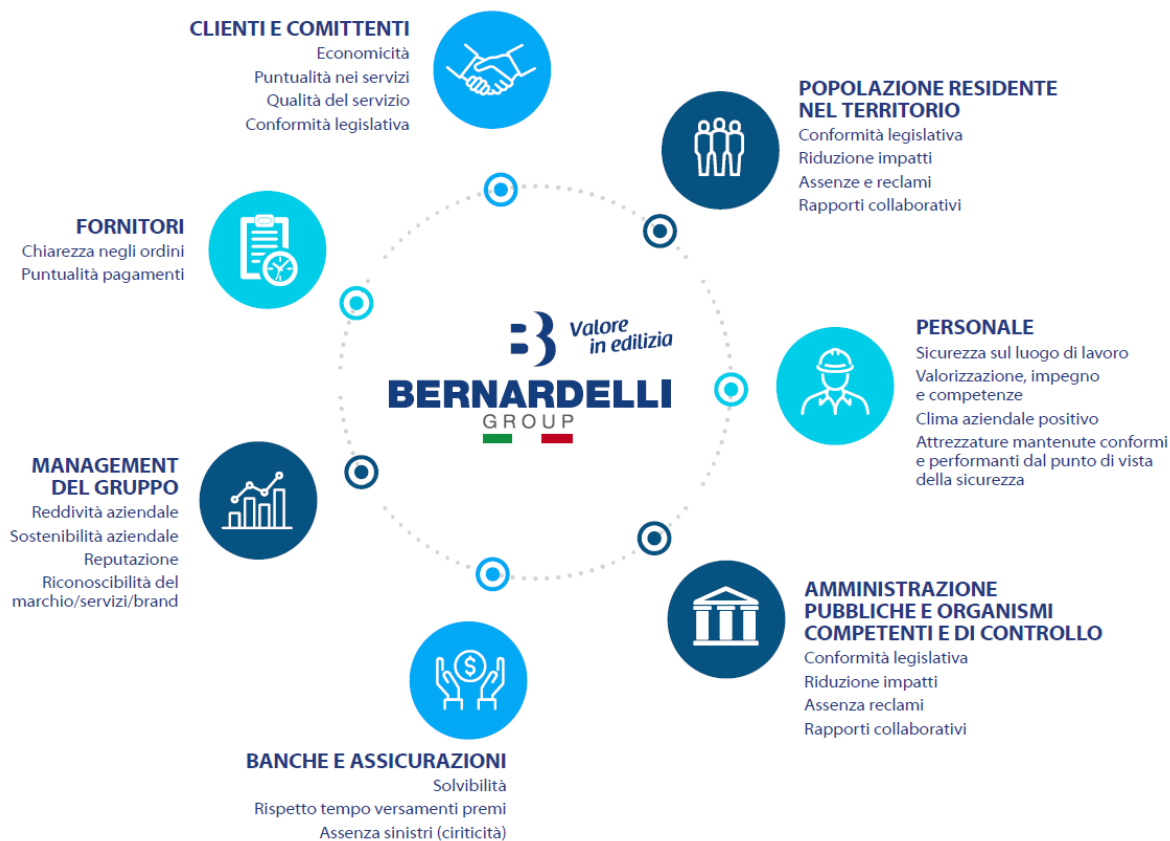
CLIENTI E COMITTENTI
Economicità
Puntualità nei servizi
Qualità del servizio
Conformità legislativa

POPOLAZIONE RESIDENTE NEL TERRITORIO
Conformità legislativa
Riduzione impatti
Assenze e reclami
Rapporti collaborativi

FORNITORI
Chiarezza negli ordini
Puntualità pagamenti

Valore in edilizia
BERNARDELLI
GROUP

PERSONALE
Sicurezza sul luogo di lavoro
Valorizzazione, impegno e competenze
Clima aziendale positivo
Attrezzature mantenute conformi e performanti dal punto di vista della sicurezza

MANAGEMENT DEL GRUPPO
Reddività aziendale
Sostenibilità aziendale
Reputazione
Riconoscibilità del marchio/servizi/brand

AMMINISTRAZIONE PUBBLICHE E ORGANISMI COMPETENTI E DI CONTROLLO
Conformità legislativa
Riduzione impatti
Assenza reclami
Rapporti collaborativi

BANCHE E ASSICURAZIONI
Solvibilità
Rispetto tempo versamenti premi
Assenza sinistri (ciriticità)